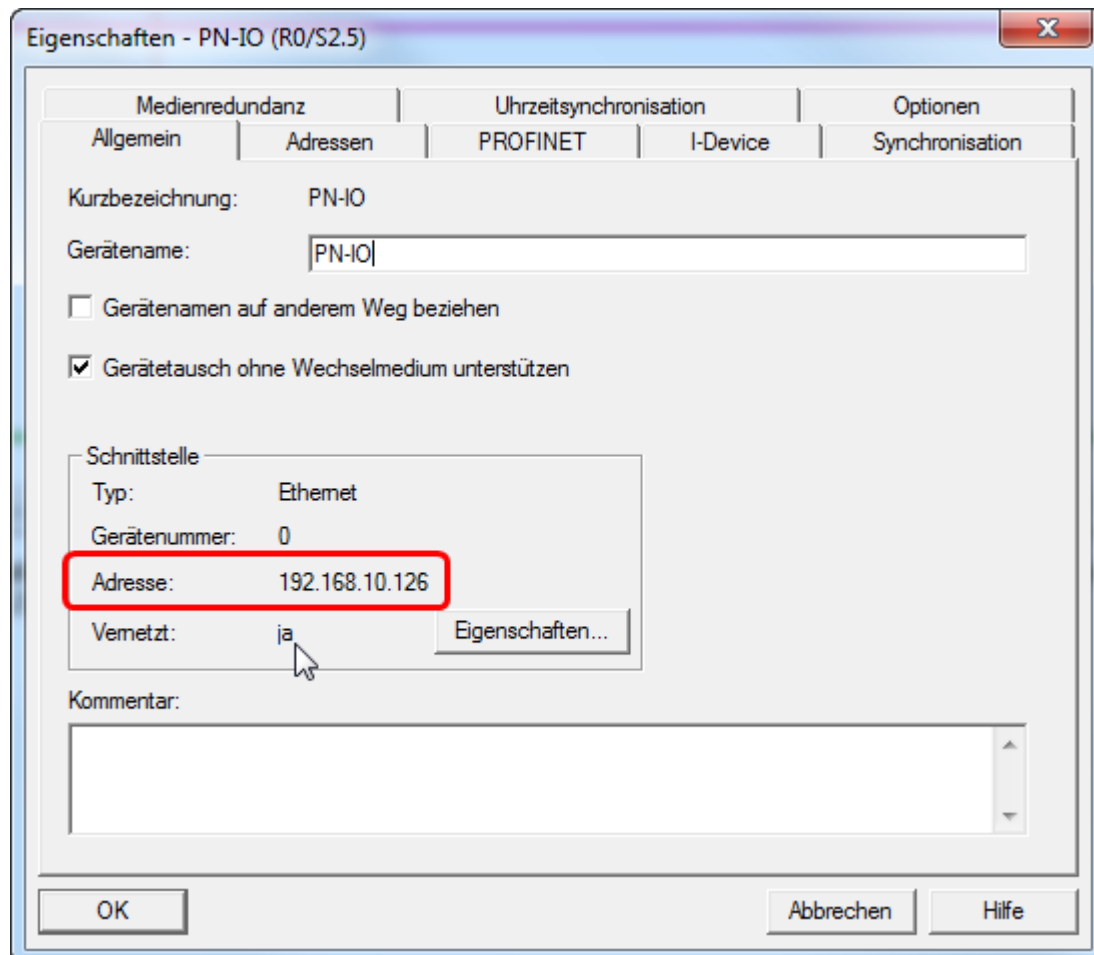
Eigenschaften - PN-IO (R0/S2.5)

Medienredundanz
Uhrzeitsynchronisation
Optionen
Allgemein
Adressen
PROFINET
I-Device
Synchronisation

Kurzbezeichnung: PN-IO

Gerätename: PN-IO

Gerätenamen auf anderem Weg beziehen

Gerätetausch ohne Wechselmedium unterstützen

Schnittstelle
Typ: Ethernet
Gerätenummer: 0
Adresse: 192.168.10.126
Vernetzt: ja
Eigenschaften...

Kommentar:

OK
Abbrechen
Hilfe